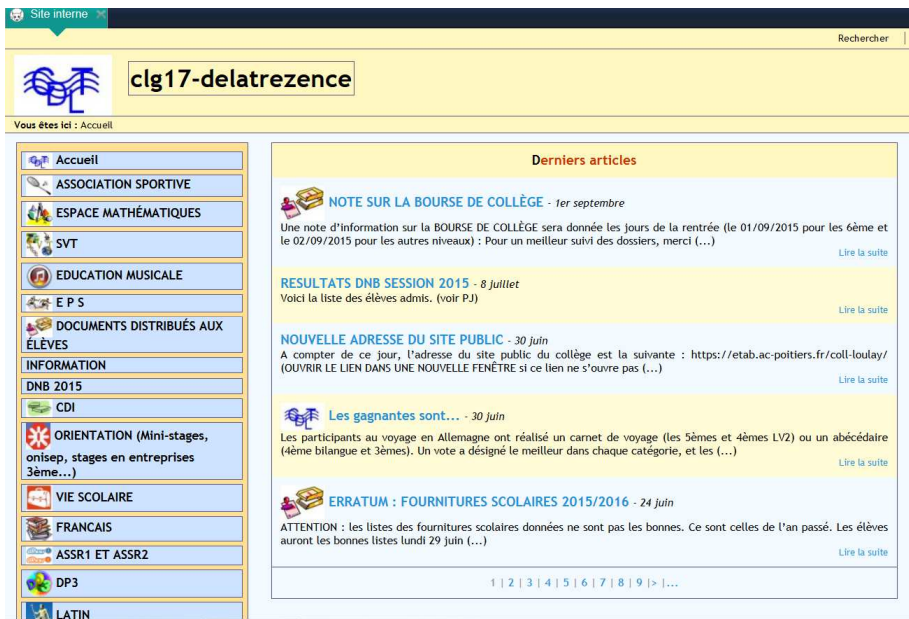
Site interne

Rechercher

clg17-delatrezence

Vous êtes ici : Accueil

Accueil
ASSOCIATION SPORTIVE
ESPACE MATHÉMATIQUES
SVT
EDUCATION MUSICALE
E P S
DOCUMENTS DISTRIBUÉS AUX ÉLÈVES
INFORMATION
DNB 2015
CDI
ORIENTATION (Mini-stages, onisep, stages en entreprises 3ème...)
VIE SCOLAIRE
FRANCAIS
ASSR1 ET ASSR2
DP3
LATIN

Derniers articles

NOTE SUR LA BOURSE DE COLLÈGE - 1er septembre
Une note d'information sur la BOURSE DE COLLÈGE sera donnée les jours de la rentrée (le 01/09/2015 pour les 6ème et le 02/09/2015 pour les autres niveaux) : Pour un meilleur suivi des dossiers, merci (...)
Lire la suite

RESULTATS DNB SESSION 2015 - 8 juillet
Voici la liste des élèves admis. (voir PJ)
Lire la suite

NOUVELLE ADRESSE DU SITE PUBLIC - 30 juin
A compter de ce jour, l'adresse du site public du collège est la suivante : https://etab.ac-poitiers.fr/coll-loulay/ (OUVRIR LE LIEN DANS UNE NOUVELLE FENÊTRE si ce lien ne s'ouvre pas (...)
Lire la suite

Les gagnantes sont... - 30 juin
Les participants au voyage en Allemagne ont réalisé un carnet de voyage (les 5èmes et 4èmes LV2) ou un abécédaire (4ème bilangue et 3èmes). Un vote a désigné le meilleur dans chaque catégorie, et les (...)
Lire la suite

ERRATUM : FOURNITURES SCOLAIRES 2015/2016 - 24 juin
ATTENTION : les listes des fournitures scolaires données ne sont pas les bonnes. Ce sont celles de l'an passé. Les élèves auront les bonnes listes lundi 29 juin (...)
Lire la suite

1 | 2 | 3 | 4 | 5 | 6 | 7 | 8 | 9 | > | ...